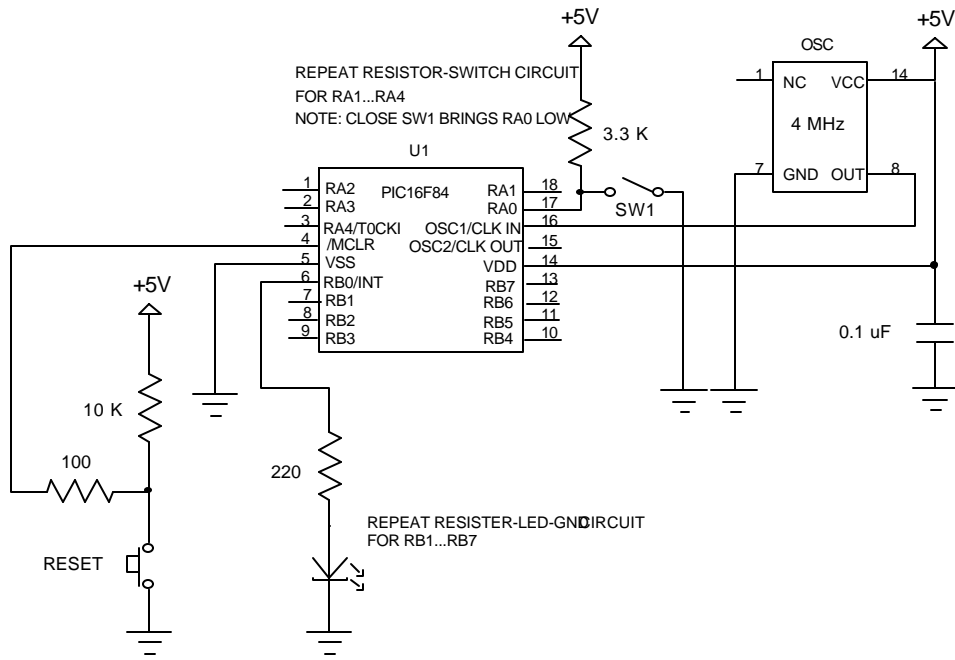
+5V

+5V

OSC

REPEAT RESISTOR-SWITCH CIRCUIT
FOR RA1...RA4
NOTE: CLOSE SW1 BRINGS RA0 LOW

1 NC VCC 14

4 MHz

3.3 K

U1

7 GND OUT 8

1 RA2
2 RA3
3 RA4/T0CKI
4 /MCLR
5 VSS
6 RB0/INT
7 RB1
8 RB2
9 RB3

PIC16F84

RA1 18
RA0 17
OSC1/CLK IN 16
OSC2/CLK OUT 15
VDD 14
RB7 13
RB6 12
RB5 11
RB4 10

SW1

+5V

0.1 uF

10 K

100

220

REPEAT RESISTER-LED-GNDCIRCUIT
FOR RB1...RB7

RESET